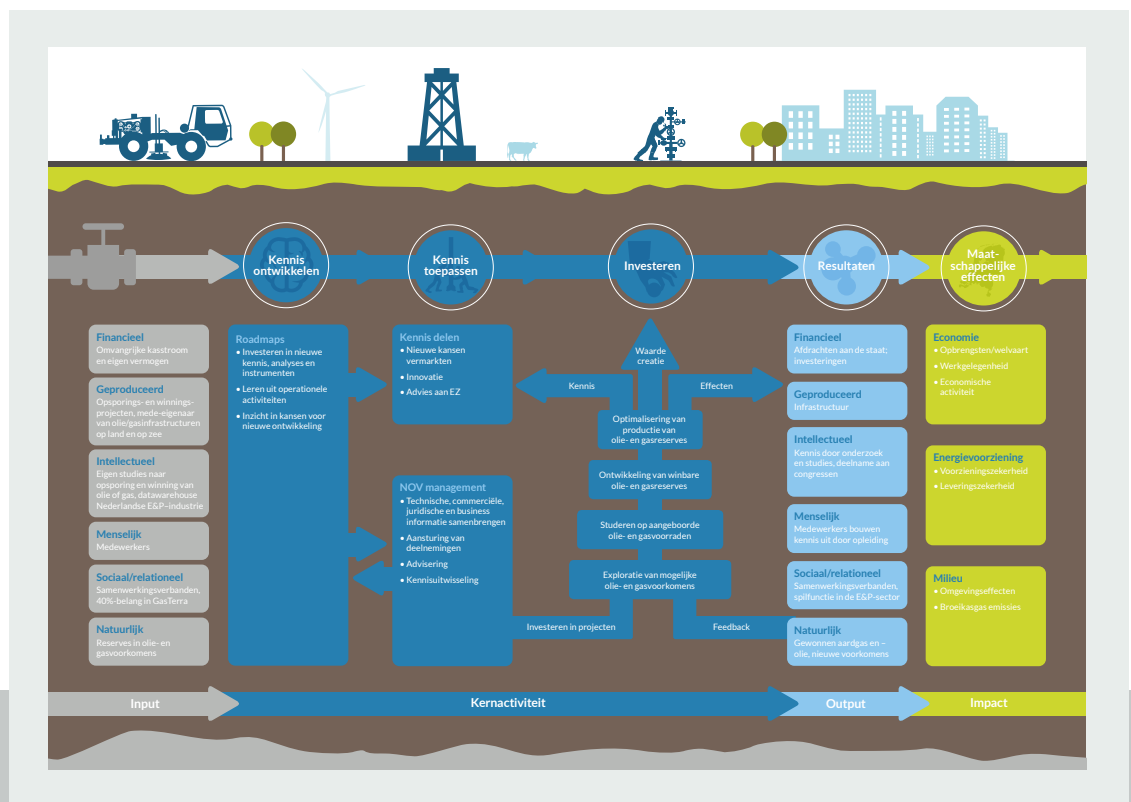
Kennis ontwikkelen

Kennis toepassen

Investeren

Resultaten

Maatschappelijke effecten

Financieel
Omvangrijke kasstroom en eigen vermogen

Geproduceerd
Opsporings- en winningsprojecten, mede-eigenaar van olie/gasinfrastructuren op land en op zee

Intellectueel
Eigen studies naar opsporing en winning van olie of gas, datawarehouse Nederlandse E&P-industrie

Menselijk
Medewerkers

Sociaal/relationeel
Samenwerkingsverbanden, 40%-belang in GasTerra

Natuurlijk
Reserves in olie- en gasvoorkomens

Roadmaps
• Investeren in nieuwe kennis, analyses en instrumenten
• Leren uit operationele activiteiten
• Inzicht in kansen voor nieuwe ontwikkeling

Kennis delen
• Nieuwe kansen vermarkten
• Innovatie
• Advies aan EZ

NOV management
• Technische, commerciële, juridische en business informatie samenbrengen
• Aansturing van deelnemingen
• Advisering
• Kennisuitwisseling

Waarde creatie

Kennis

Effecten

Optimalisering van productie van olie- en gasreserves

Ontwikkeling van winbare olie- en gasreserves

Studeren op aangeboorde olie- en gasvoorraden

Exploratie van mogelijke olie- en gasvoorkomens

Investeren in projecten

Feedback

Financieel
Afdrachten aan de staat; investeringen

Geproduceerd
Infrastructuur

Intellectueel
Kennis door onderzoek en studies, deelname aan congressen

Menselijk
Medewerkers bouwen kennis uit door opleiding

Sociaal/relationeel
Samenwerkingsverbanden, spilfunctie in de E&P-sector

Natuurlijk
Gewonnen aardgas en – olie, nieuwe voorkomens

Economie
• Opbrengsten/welvaart
• Werkgelegenheid
• Economische activiteit

Energievoorziening
• Voorzieningszekerheid
• Leveringszekerheid

Milieu
• Omgevingseffecten
• Broeikasgas emissies

Input

Kernactiviteit

Output

Impact